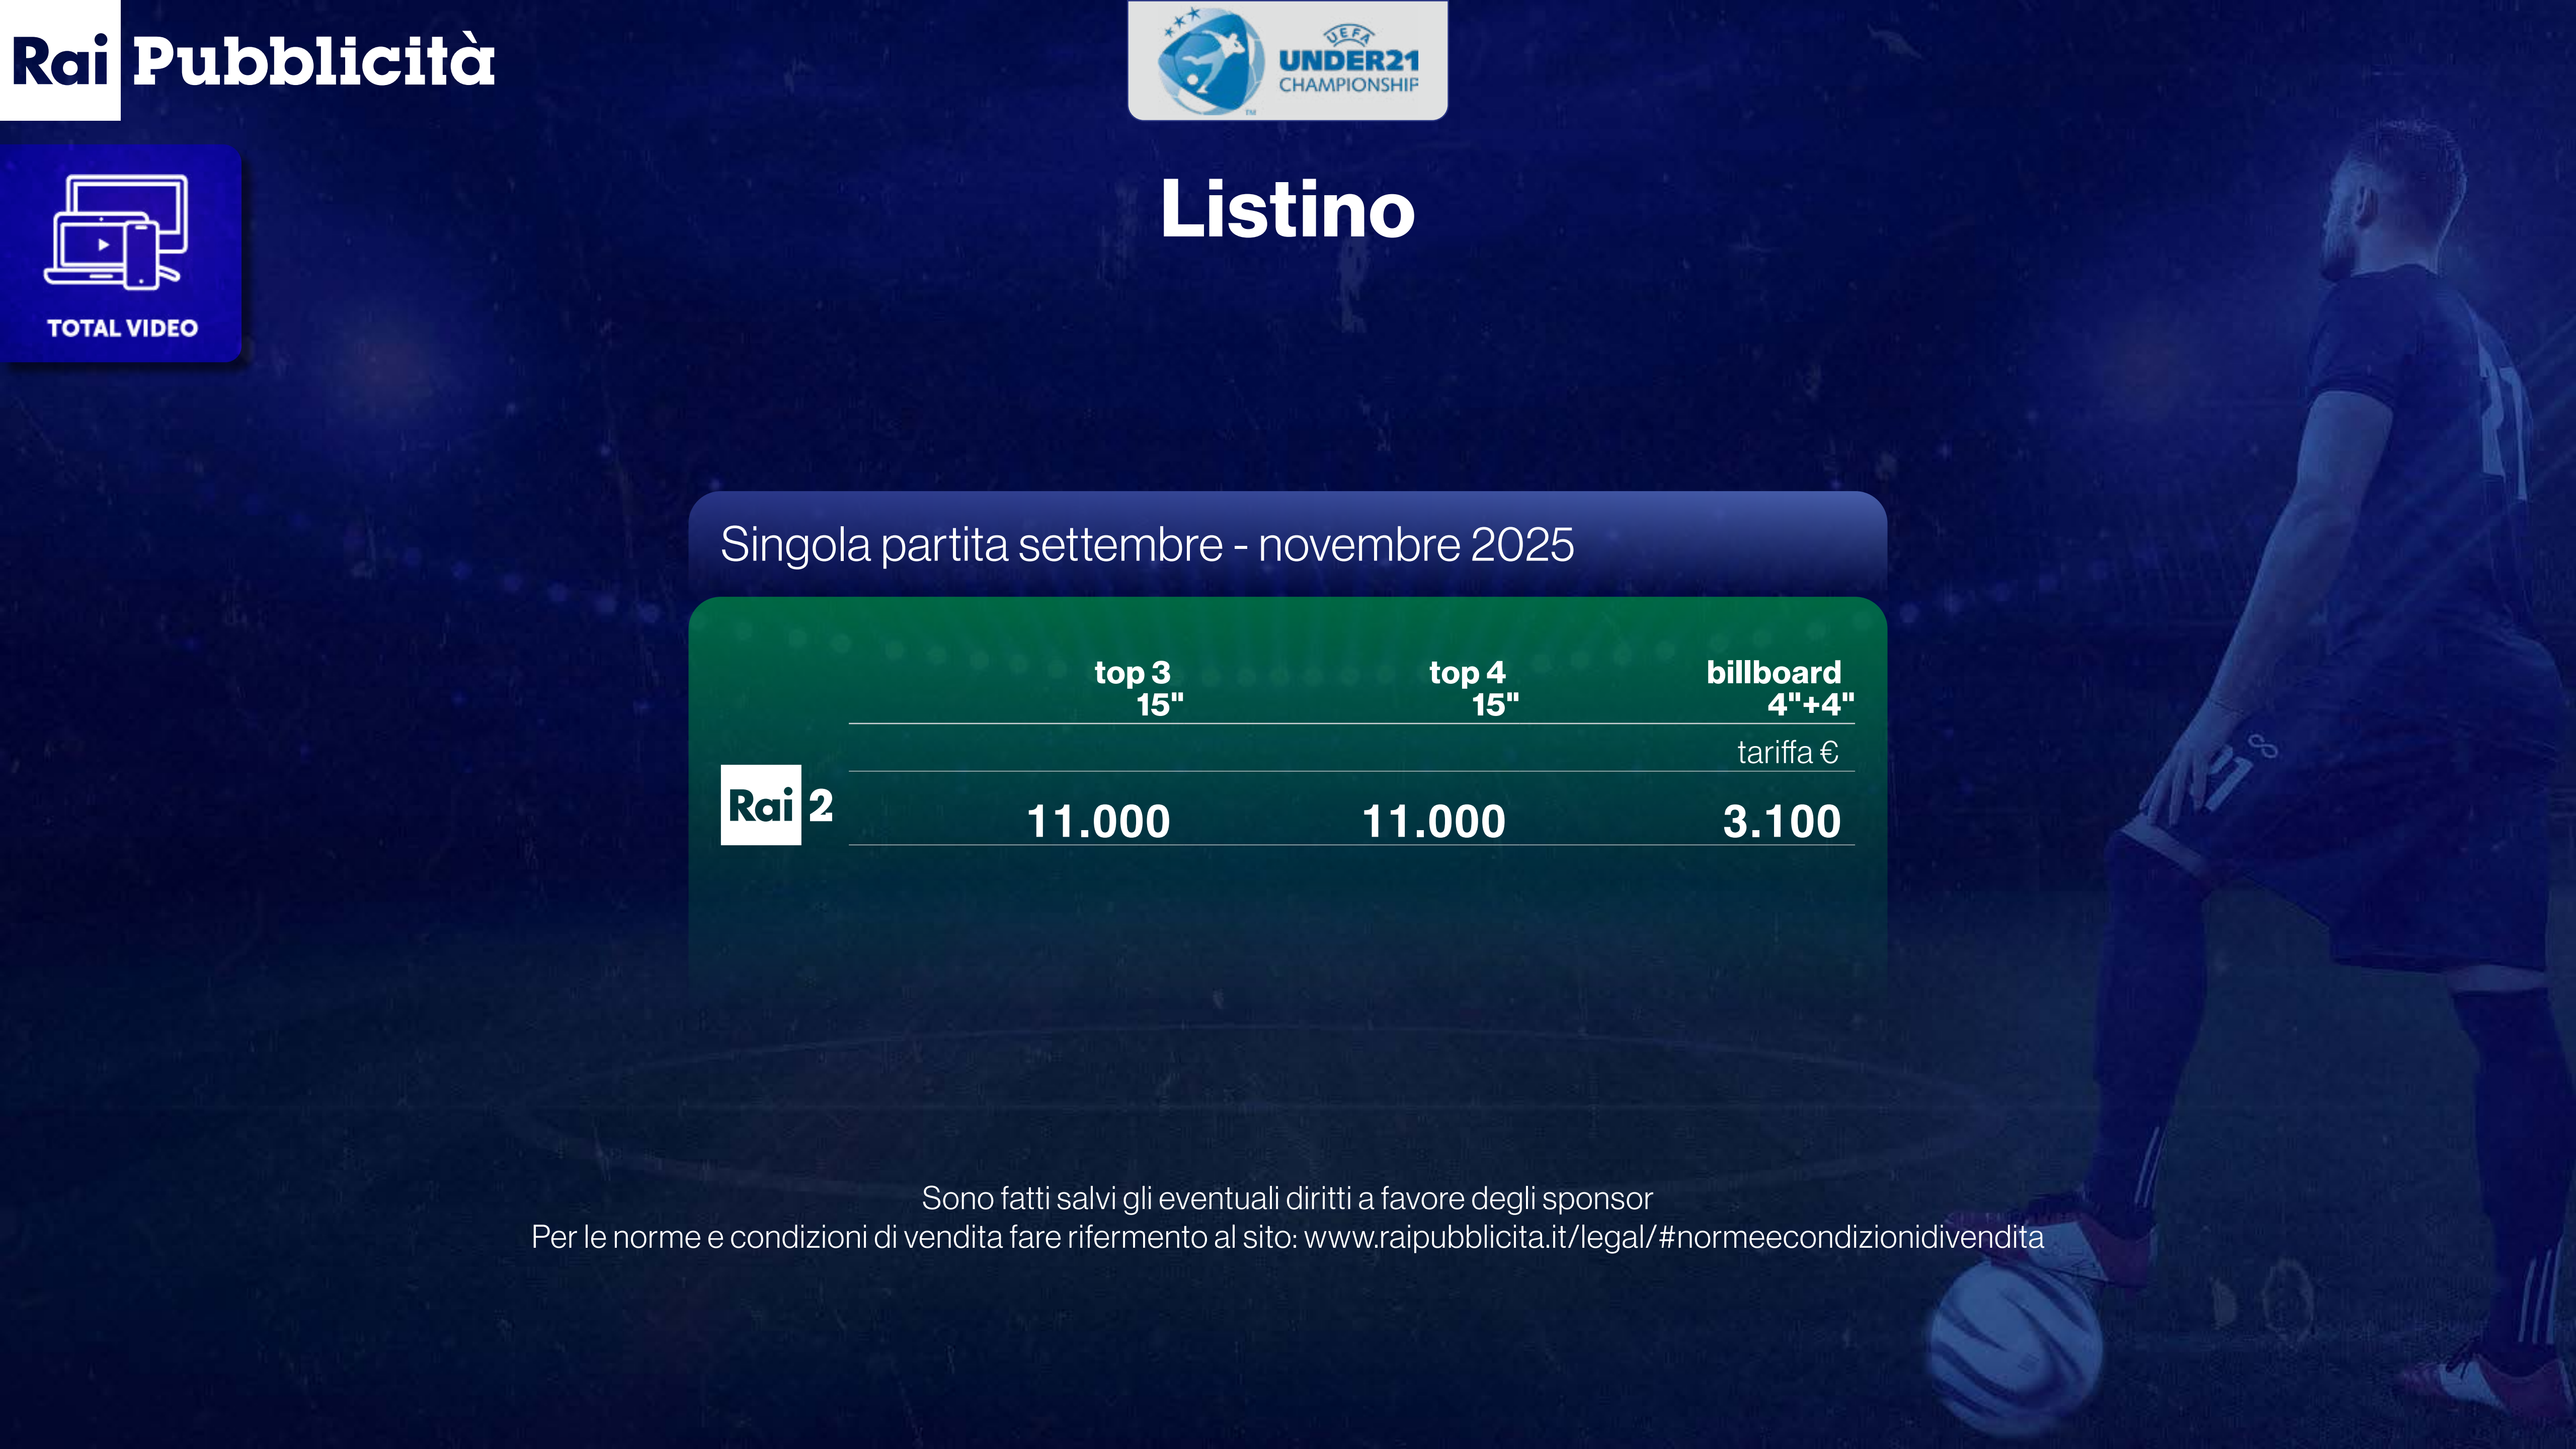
Rai Pubblicità

UEFA UNDER21 CHAMPIONSHIP

TOTAL VIDEO

Listino

Singola partita settembre - novembre 2025

| | top 3 15" | top 4 15" | billboard 4"+4" |
|---|---|---|---|
| | | | tariffa € |
| Rai 2 | 11.000 | 11.000 | 3.100 |

Sono fatti salvi gli eventuali diritti a favore degli sponsor
Per le norme e condizioni di vendita fare rifermento al sito: www.raipubblicita.it/legal/#normeecondizionidivendita